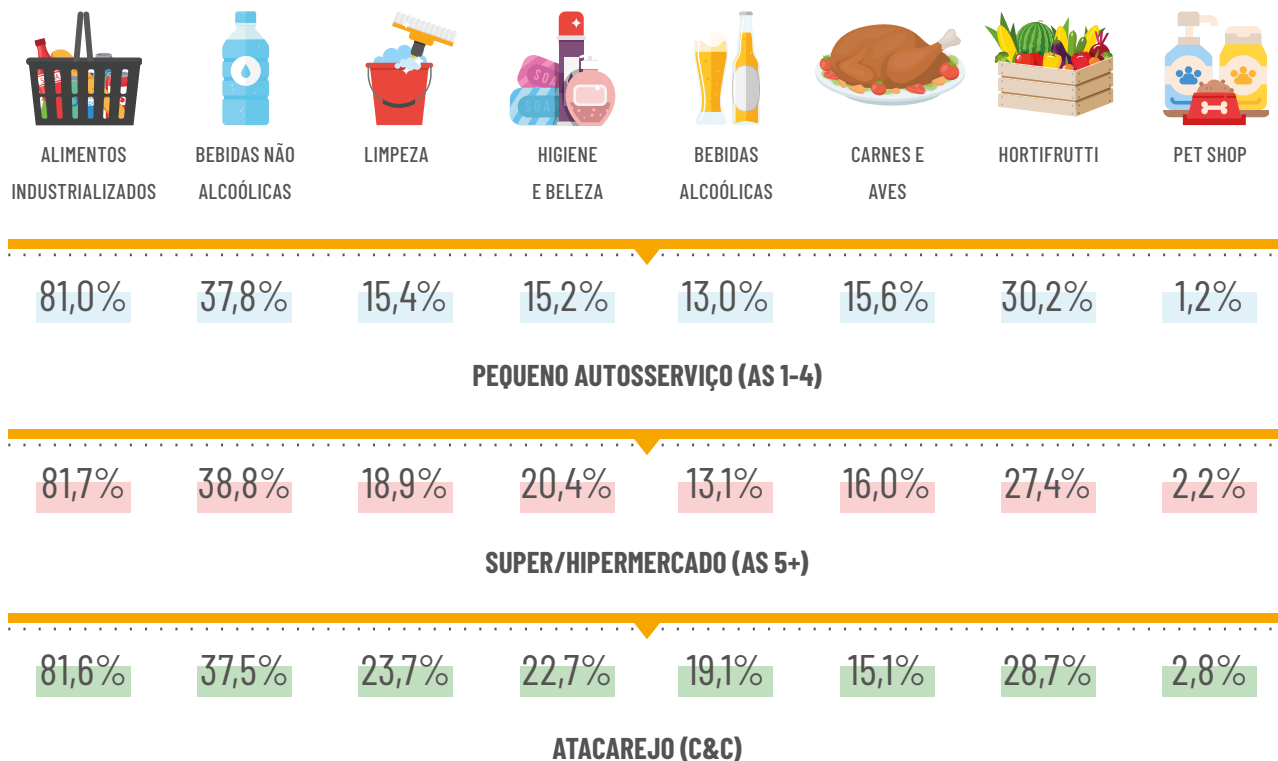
| ALIMENTOS INDUSTRIALIZADOS | BEBIDAS NÃO ALCOÓLICAS | LIMPEZA | HIGIENE E BELEZA | BEBIDAS ALCOÓLICAS | CARNES E AVES | HORTIFRUTTI | PET SHOP |
|---|---|---|---|---|---|---|---|
| 81,0% | 37,8% | 15,4% | 15,2% | 13,0% | 15,6% | 30,2% | 1,2% |

PEQUENO AUTOSSERVIÇO (AS 1-4)

| 81,7% | 38,8% | 18,9% | 20,4% | 13,1% | 16,0% | 27,4% | 2,2% |
|---|---|---|---|---|---|---|---|

SUPER/HIPERMERCADO (AS 5+)

| 81,6% | 37,5% | 23,7% | 22,7% | 19,1% | 15,1% | 28,7% | 2,8% |
|---|---|---|---|---|---|---|---|

ATACAREJO (C&C)